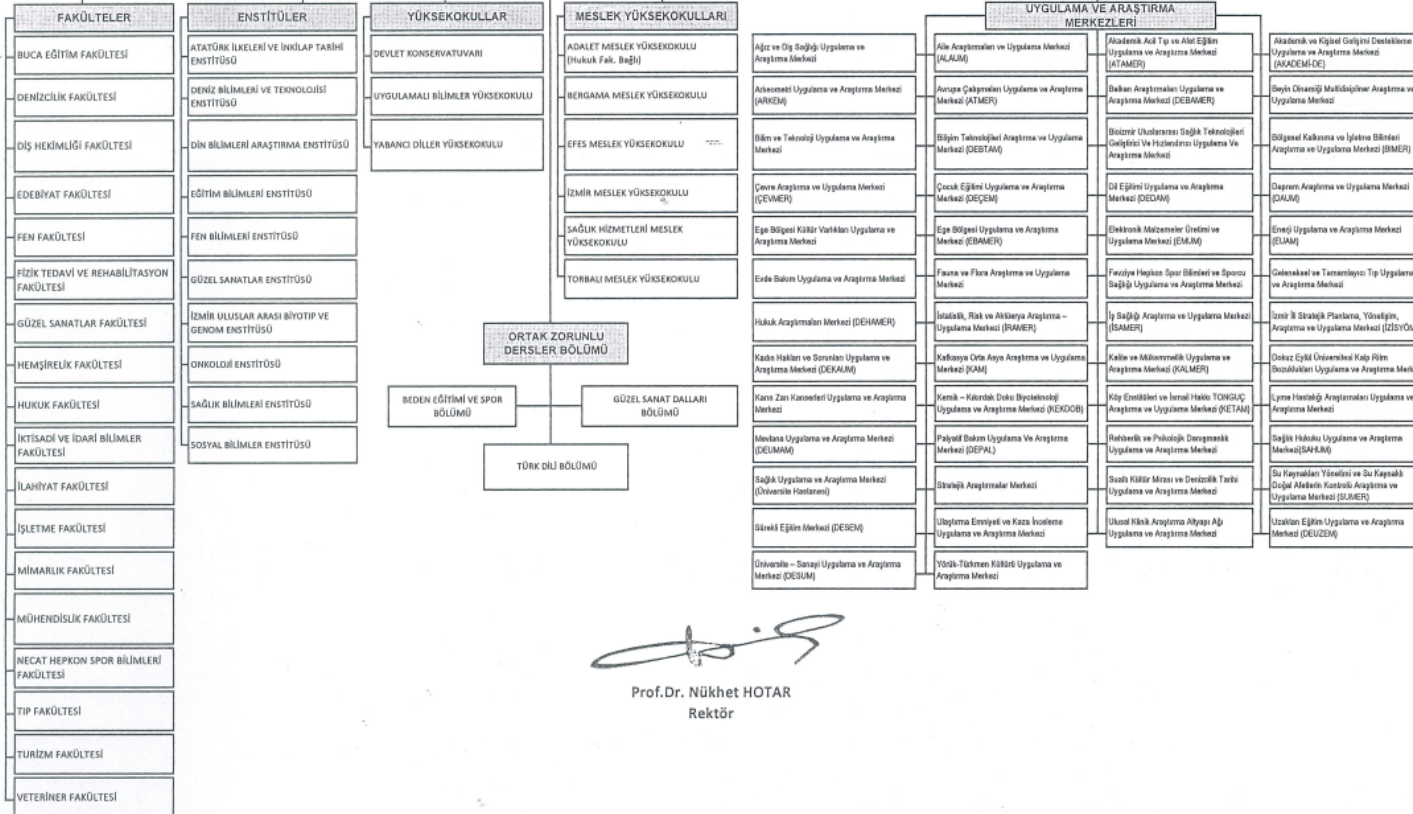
FAKÜLTELER

BUCA EĞİTİM FAKÜLTESİ

DENİZCİLİK FAKÜLTESİ

DİŞ HEKİMLİĞİ FAKÜLTESİ

EDEBİYAT FAKÜLTESİ

FEN FAKÜLTESİ

FİZİK TEDAVİ VE REHABİLİTASYON FAKÜLTESİ

GÜZEL SANATLAR FAKÜLTESİ

HEMŞİRELİK FAKÜLTESİ

HUKUK FAKÜLTESİ

İKTİSADİ VE İDARİ BİLİMLER FAKÜLTESİ

İLAHİYAT FAKÜLTESİ

İŞLETME FAKÜLTESİ

MİMARLIK FAKÜLTESİ

MÜHENDİSLİK FAKÜLTESİ

NECAT HEPKON SPOR BİLİMLERİ FAKÜLTESİ

TIP FAKÜLTESİ

TURİZM FAKÜLTESİ

VETERİNER FAKÜLTESİ

ENSTİTÜLER

ATATÜRK İLKELERİ VE İNKILAP TARİHİ ENSTİTÜSÜ

DENİZ BİLİMLERİ VE TEKNOLOJİSİ ENSTİTÜSÜ

DİN BİLİMLERİ ARAŞTIRMA ENSTİTÜSÜ

EĞİTİM BİLİMLERİ ENSTİTÜSÜ

FEN BİLİMLERİ ENSTİTÜSÜ

GÜZEL SANATLAR ENSTİTÜSÜ

İZMİR ULUSLAR ARASI BİYOTIP VE GENOM ENSTİTÜSÜ

ONKOLOJİ ENSTİTÜSÜ

SAĞLIK BİLİMLERİ ENSTİTÜSÜ

SOSYAL BİLİMLER ENSTİTÜSÜ

YÜKSEKOKULLAR

DEVLET KONSERVATUVARI

UYGULAMALI BİLİMLER YÜKSEKOKULU

YABANCI DİLLER YÜKSEKOKULU

MESLEK YÜKSEKOKULLARI

ADALET MESLEK YÜKSEKOKULU (Hukuk Fak. Bağlı)

BERGAMA MESLEK YÜKSEKOKULU

EFES MESLEK YÜKSEKOKULU

İZMİR MESLEK YÜKSEKOKULU

SAĞLIK HİZMETLERİ MESLEK YÜKSEKOKULU

TORBALI MESLEK YÜKSEKOKULU

ORTAK ZORUNLU DERSLER BÖLÜMÜ

BEDEN EĞİTİMİ VE SPOR BÖLÜMÜ

GÜZEL SANAT DALLARI BÖLÜMÜ

TÜRK DİLİ BÖLÜMÜ

UYGULAMA VE ARAŞTIRMA MERKEZLERİ

Ağız ve Diş Sağlığı Uygulama ve Araştırma Merkezi

Arkeometri Uygulama ve Araştırma Merkezi (ARKEM)

Bilim ve Teknoloji Uygulama ve Araştırma Merkezi

Çevre Araştırma ve Uygulama Merkezi (ÇEVMER)

Ege Bölgesi Kültür Varlıkları Uygulama ve Araştırma Merkezi

Evde Bakım Uygulama ve Araştırma Merkezi

Hukuk Araştırmaları Merkezi (DEHAMER)

Kadın Hakları ve Sorunları Uygulama ve Araştırma Merkezi (DEKAUM)

Kanıt Zan Kanserleri Uygulama ve Araştırma Merkezi

Mevlana Uygulama ve Araştırma Merkezi (DEUMAM)

Sağlık Uygulama ve Araştırma Merkezi (Üniversite Hastanesi)

Sürekli Eğitim Merkezi (DESEM)

Üniversite – Sanayi Uygulama ve Araştırma Merkezi (DESUM)

Aile Araştırmaları ve Uygulama Merkezi (ALAUM)

Avrupa Çalışmaları Uygulama ve Araştırma Merkezi (ATMER)

Bilişim Teknolojileri Araştırma ve Uygulama Merkezi (DEBTAM)

Çocuk Eğitimi Uygulama ve Araştırma Merkezi (DEÇEM)

Ege Bölgesi Uygulama ve Araştırma Merkezi (EBAMER)

Fauna ve Flora Araştırma ve Uygulama Merkezi

İstatistik, Risk ve Aktüerya Araştırma – Uygulama Merkezi (İRAMER)

Kafkasya Orta Asya Araştırma ve Uygulama Merkezi (KAM)

Kemik – Kıkırdak Doku Biyoteknoloji Uygulama ve Araştırma Merkezi (KEKDOB)

Palyatif Bakım Uygulama Ve Araştırma Merkezi (DEPAL)

Stratejik Araştırmalar Merkezi

Ulaştırma Emniyeti ve Kaza İnceleme Uygulama ve Araştırma Merkezi

Yörük-Türkmen Kültürü Uygulama ve Araştırma Merkezi

Akademik Acil Tıp ve Afet Eğitim Uygulama ve Araştırma Merkezi (ATAMER)

Balkan Araştırmaları Uygulama ve Araştırma Merkezi (DEBAMER)

Biotıp Uluslararası Sağlık Teknolojileri Geliştirici Ve Hızlandırıcı Uygulama Ve Araştırma Merkezi

Dil Eğitimi Uygulama ve Araştırma Merkezi (DEDAM)

Elektronik Malzemeler Üretimi ve Uygulama Merkezi (EMUM)

Fevziye Hepkon Spor Bilimleri ve Sporcu Sağlığı Uygulama ve Araştırma Merkezi

İş Sağlığı Araştırma ve Uygulama Merkezi (İSAMER)

Kalite ve Mükemmellik Uygulama ve Araştırma Merkezi (KALMER)

Köy Enstitüleri ve İsmail Hakkı TONGUÇ Araştırma ve Uygulama Merkezi (KETAM)

Rehberlik ve Psikolojik Danışmanlık Uygulama ve Araştırma Merkezi

Sualtı Kültür Mirası ve Denizcilik Tarihi Uygulama ve Araştırma Merkezi

Ulusal Klinik Araştırma Altyapı Ağı Uygulama ve Araştırma Merkezi

Akademik ve Kişisel Gelişimi Destekleme Uygulama ve Araştırma Merkezi (AKADEMİ-DE)

Beyin Dinamiği Multidisipliner Araştırma ve Uygulama Merkezi

Bölgesel Kalkınma ve İşletme Bilimleri Araştırma ve Uygulama Merkezi (BİMER)

Deprem Araştırma ve Uygulama Merkezi (DAUM)

Enerji Uygulama ve Araştırma Merkezi (EUAM)

Geleneksel ve Tamamlayıcı Tıp Uygulama ve Araştırma Merkezi

İzmir İli Stratejik Planlama, Yönetişim, Araştırma ve Uygulama Merkezi (İZİSYÖ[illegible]

Dokuz Eylül Üniversitesi Kalp Ritm Bozuklukları Uygulama ve Araştırma Merk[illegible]

Lyme Hastalığı Araştırmaları Uygulama ve Araştırma Merkezi

Sağlık Hukuku Uygulama ve Araştırma Merkezi(SAHUM)

Su Kaynakları Yönetimi ve Su Kaynaklı Doğal Afetlerin Kontrolü Araştırma ve Uygulama Merkezi (SUMER)

Uzaktan Eğitim Uygulama ve Araştırma Merkezi (DEUZEM)

Prof.Dr. Nükhet HOTAR
Rektör